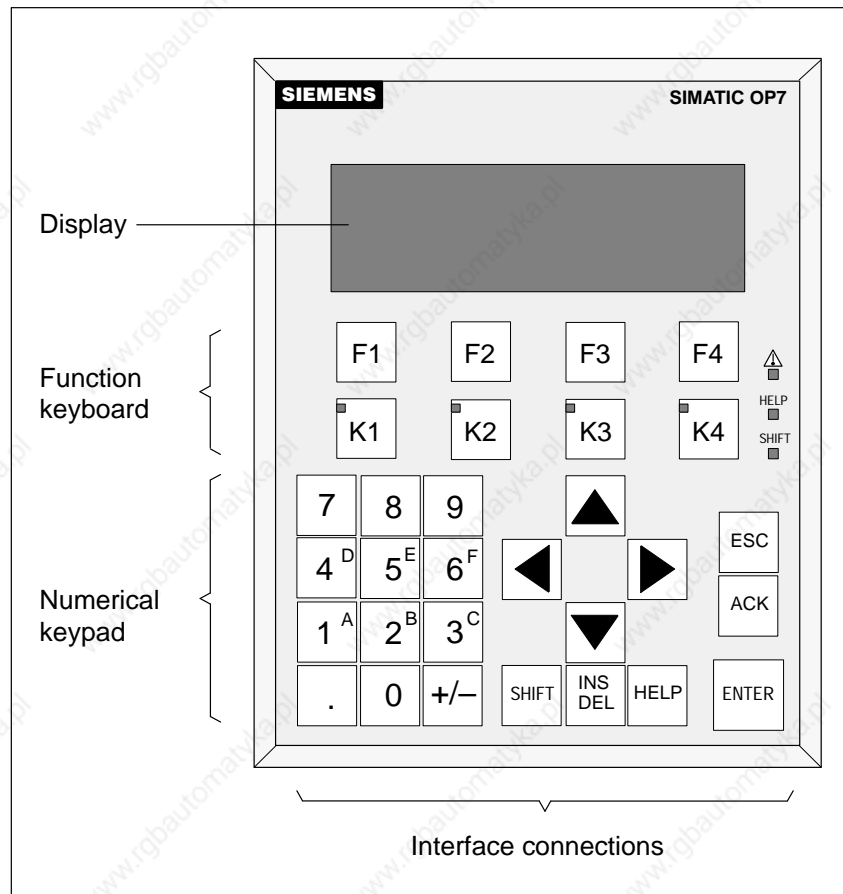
SIEMENS

SIMATIC OP7

Display

Function keyboard

F1 F2 F3 F4

⚠

K1 K2 K3 K4

HELP

SHIFT

Numerical keypad

7 8 9

$4^D$ $5^E$ $6^F$

$1^A$ $2^B$ $3^C$

. 0 +/–

ESC

ACK

SHIFT

INS DEL

HELP

ENTER

Interface connections

www.rgbautomatyka.pl